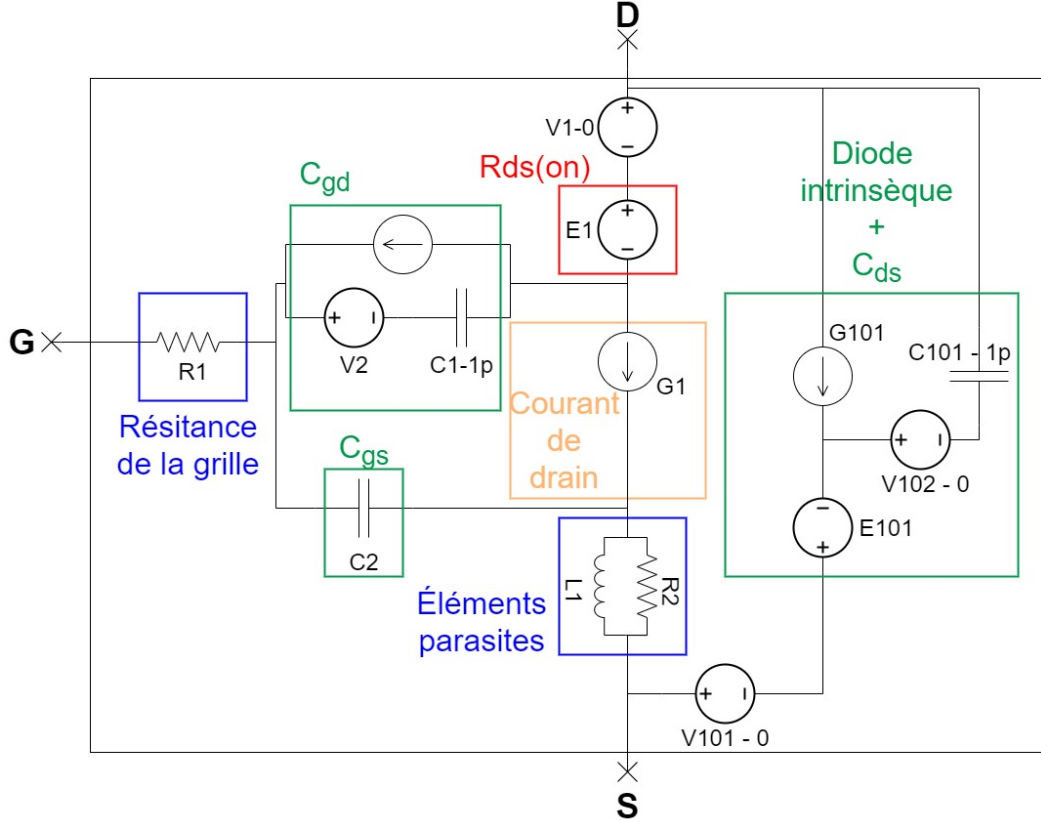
D

V1-0

Rds(on)

E1

Diode intrinsèque + $C_{ds}$

$C_{gd}$

G

V2

C1-1p

R1

G1

G101

C101 - 1p

Résitance de la grille

Courant de drain

$C_{gs}$

V102 - 0

E101

C2

L1

R2

Éléments parasites

V101 - 0

S